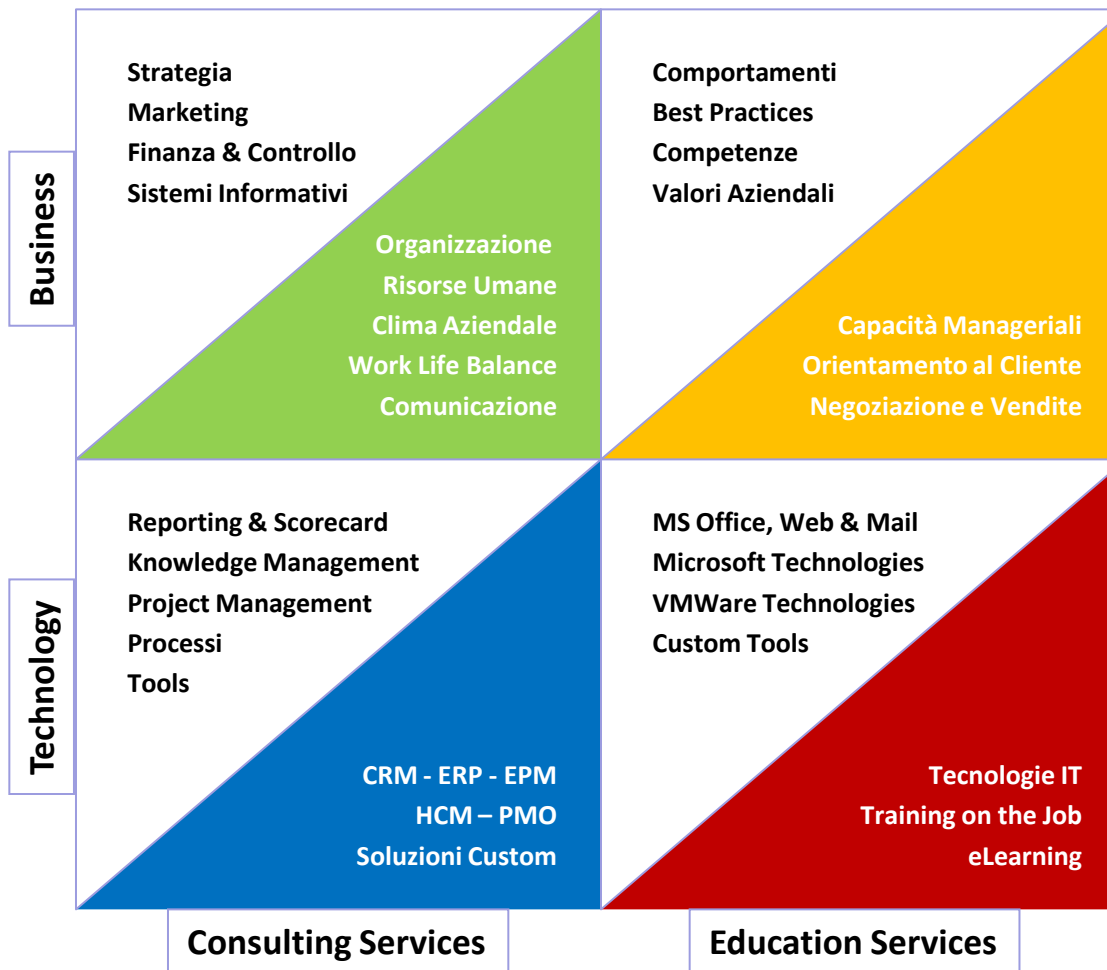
Business

Strategia
Marketing
Finanza & Controllo
Sistemi Informativi

Organizzazione
Risorse Umane
Clima Aziendale
Work Life Balance
Comunicazione

Comportamenti
Best Practices
Competenze
Valori Aziendali

Capacità Manageriali
Orientamento al Cliente
Negoziazione e Vendite

Technology

Reporting & Scorecard
Knowledge Management
Project Management
Processi
Tools

CRM - ERP - EPM
HCM – PMO
Soluzioni Custom

MS Office, Web & Mail
Microsoft Technologies
VMWare Technologies
Custom Tools

Tecnologie IT
Training on the Job
eLearning

Consulting Services

Education Services